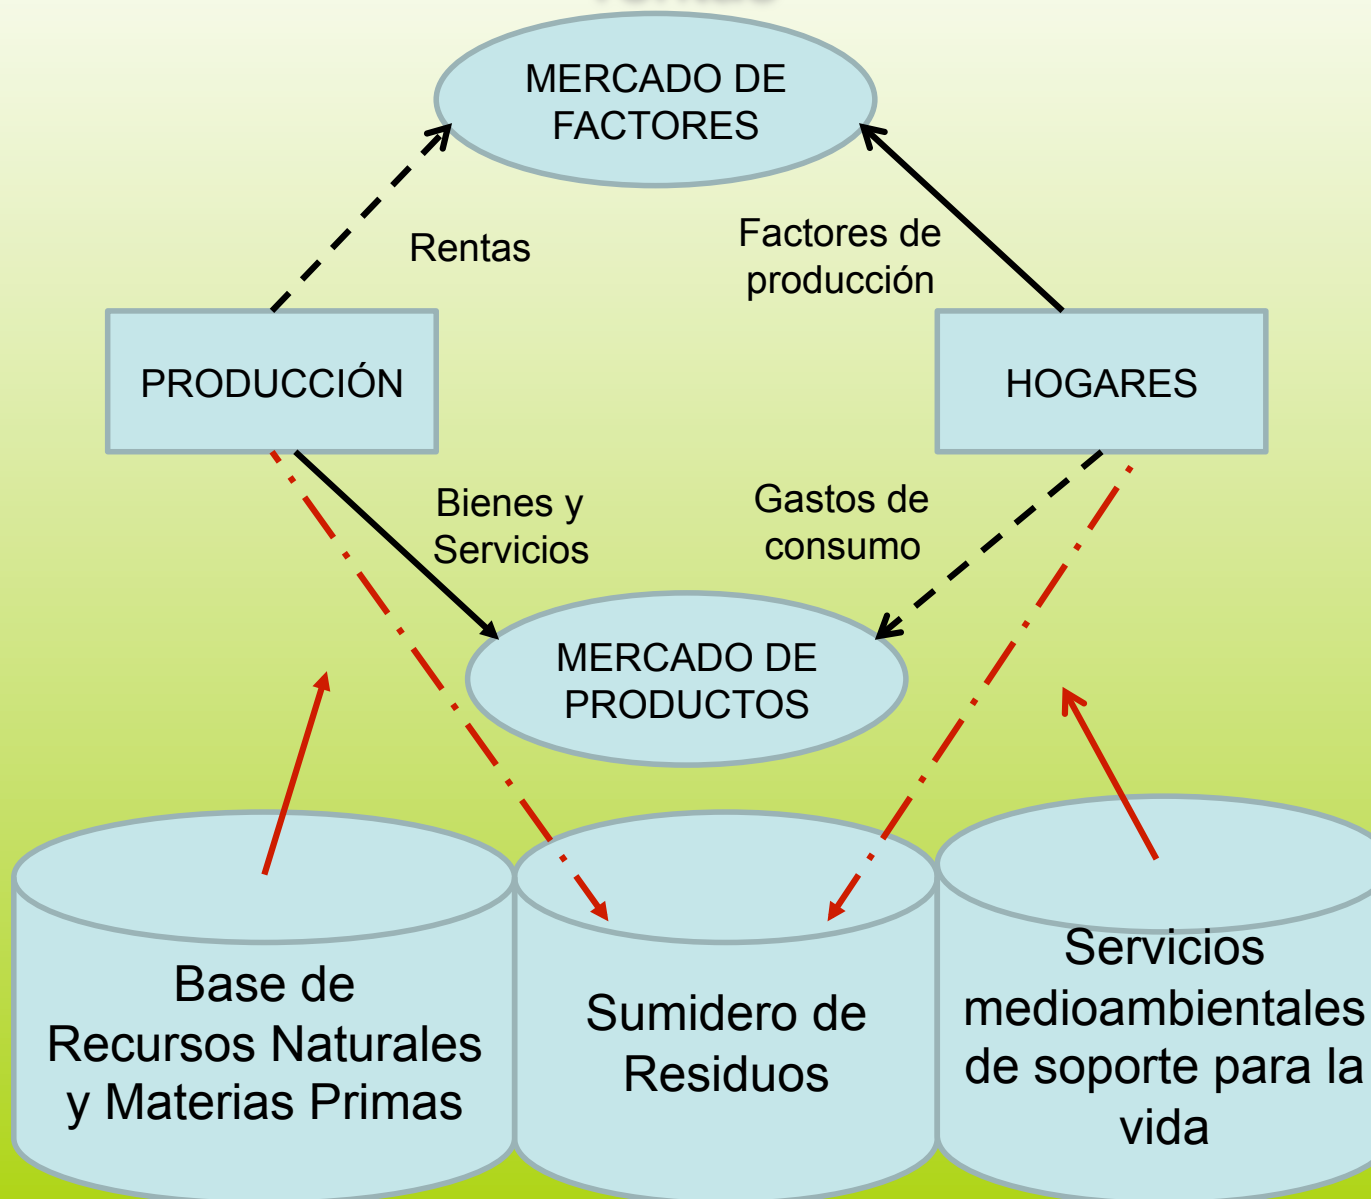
MERCADO DE FACTORES

Rentas

Factores de producción

PRODUCCIÓN

HOGARES

Bienes y Servicios

Gastos de consumo

MERCADO DE PRODUCTOS

Base de Recursos Naturales y Materias Primas

Sumidero de Residuos

Servicios medioambientales de soporte para la vida